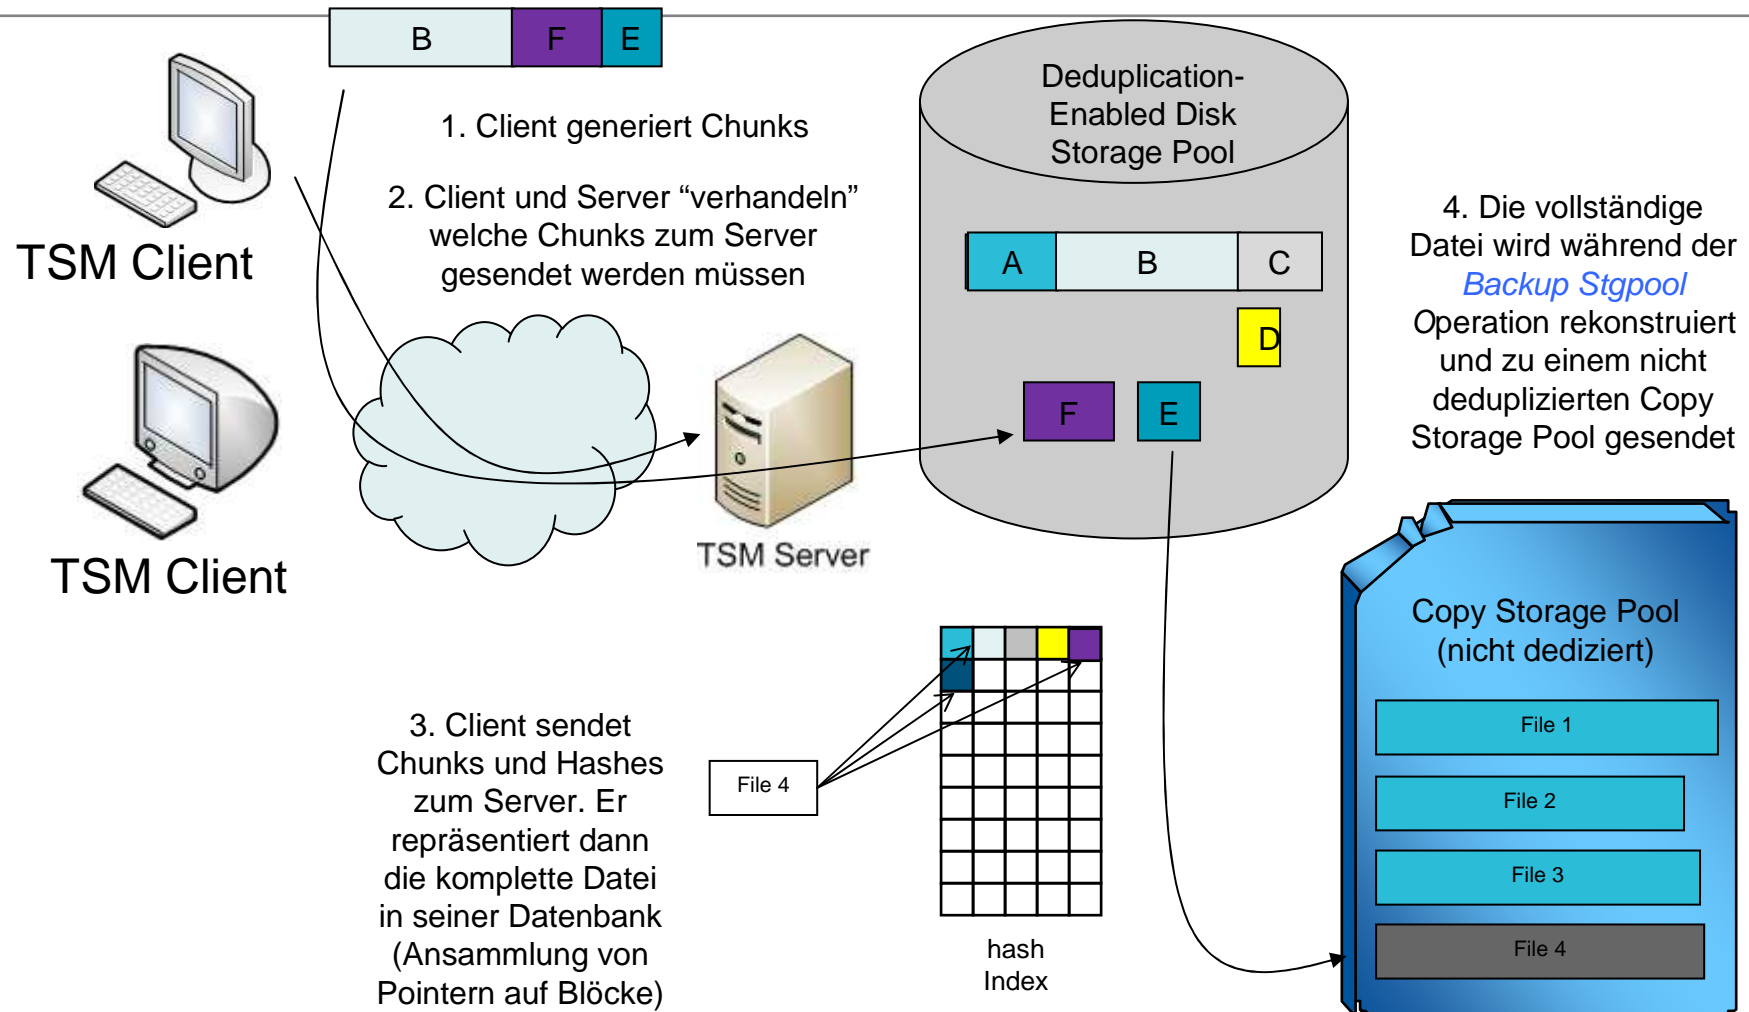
B F E

1. Client generiert Chunks

2. Client und Server “verhandeln” welche Chunks zum Server gesendet werden müssen

TSM Client

TSM Client

TSM Server

Deduplication-Enabled Disk Storage Pool

A B C

D

F E

4. Die vollständige Datei wird während der *Backup Stgpool* Operation rekonstruiert und zu einem nicht deduplizierten Copy Storage Pool gesendet

Copy Storage Pool (nicht dediziert)

File 1

File 2

File 3

File 4

3. Client sendet Chunks und Hashes zum Server. Er repräsentiert dann die komplette Datei in seiner Datenbank (Ansammlung von Pointern auf Blöcke)

File 4

hash Index